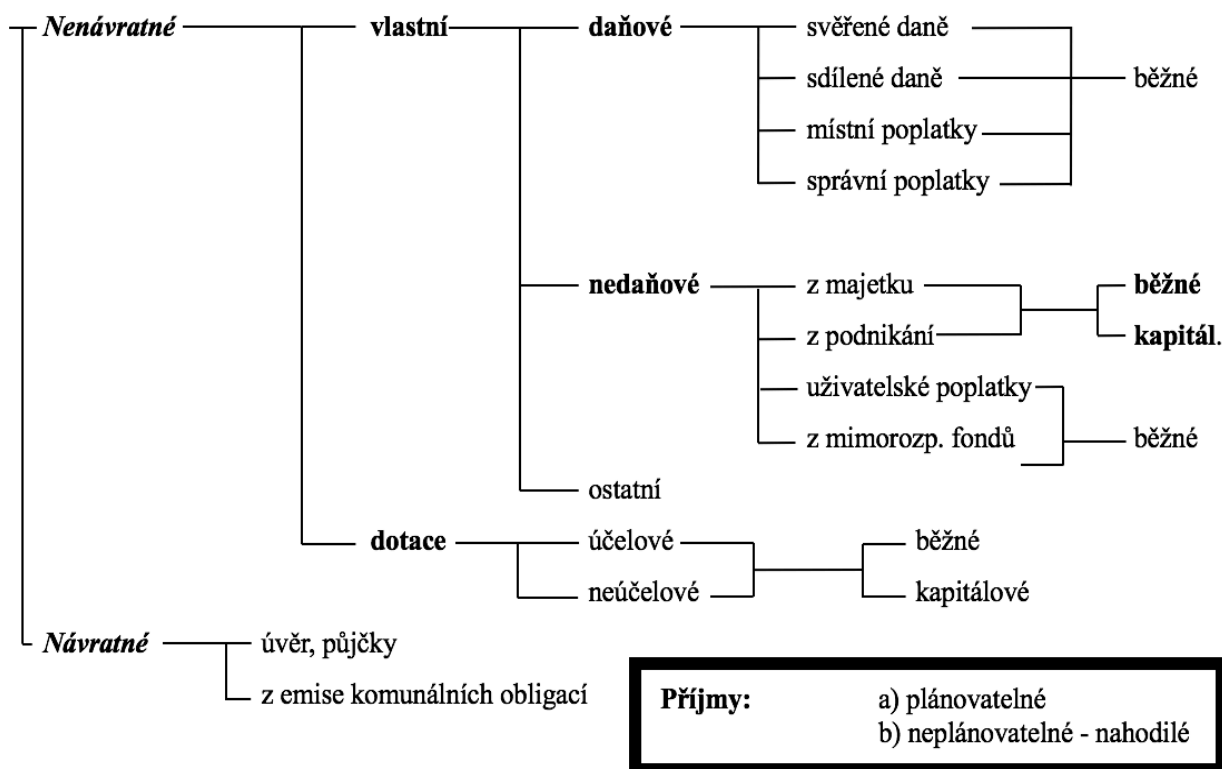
Nenávratné

vlastní

daňové

svěřené daně

sdílené daně

místní poplatky

správní poplatky

běžné

nedaňové

z majetku

z podnikání

běžné

kapitál.

uživatelské poplatky

z mimorozp. fondů

běžné

ostatní

dotace

účelové

neúčelové

běžné

kapitálové

Návratné

úvěr, půjčky

z emise komunálních obligací

Příjmy: a) plánovatelné
b) neplánovatelné - nahodilé